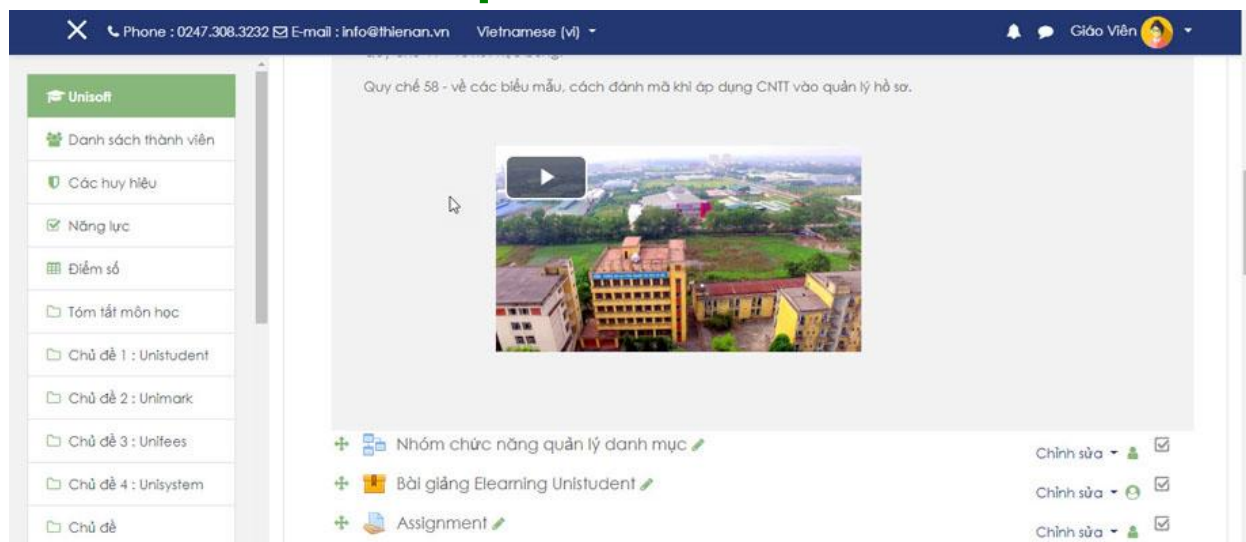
Phone : 0247.308.3232 E-mail : info@thienan.vn Vietnamese (vi)

Giáo Viên

Unisoft

Danh sách thành viên

Các huy hiệu

Năng lực

Điểm số

Tóm tắt môn học

Chủ đề 1 : Unistudent

Chủ đề 2 : Unimark

Chủ đề 3 : Unifees

Chủ đề 4 : Unisystem

Chủ đề

Quy chế 58 - về các biểu mẫu, cách đánh mã khi áp dụng CNTT vào quản lý hồ sơ.

Nhóm chức năng quản lý danh mục

Chỉnh sửa

Bài giảng Elearning Unistudent

Chỉnh sửa

Assignment

Chỉnh sửa